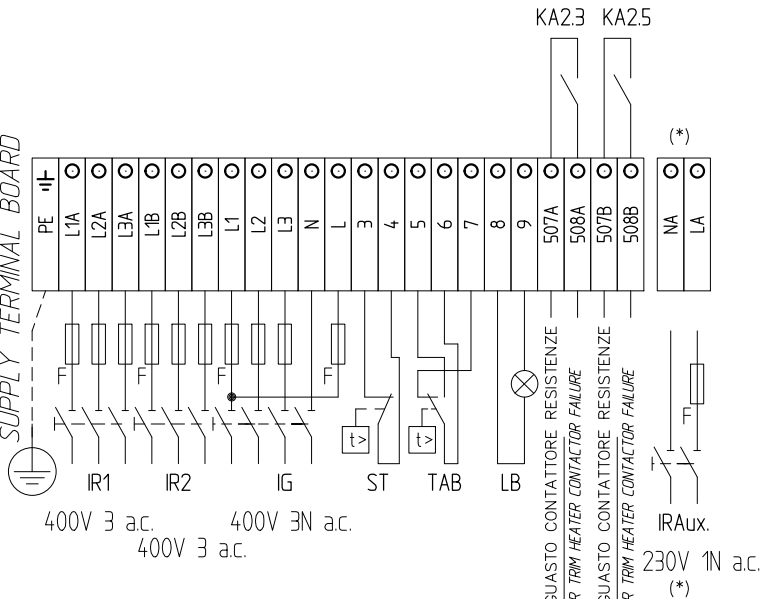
KA2.3 KA2.5

(*)

SUPPLY TERMINAL BOARD

PE L1A L2A L3A L1B L2B L3B L1 L2 L3 N L 3 4 5 6 7 8 9 507A 508A 507B 508B NA LA

F F F F

t> t>

IR1 IR2 IG ST TAB LB

GUASTO CONTATTORE RESISTENZE
R TRIM HEATER CONTACTOR FAILURE
GUASTO CONTATTORE RESISTENZE
R TRIM HEATER CONTACTOR FAILURE

F

IRAux.

400V 3 a.c. 400V 3N a.c.
400V 3 a.c.

230V 1N a.c.
(*)